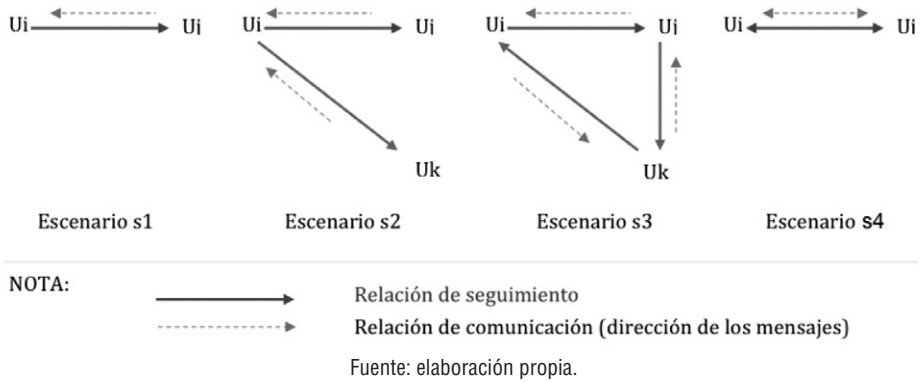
Ui Uj

Ui Uj

Uk

Ui Uj

Uk

Ui Uj

Escenario s1

Escenario s2

Escenario s3

Escenario s4

NOTA:

Relación de seguimiento

Relación de comunicación (dirección de los mensajes)

Fuente: elaboración propia.